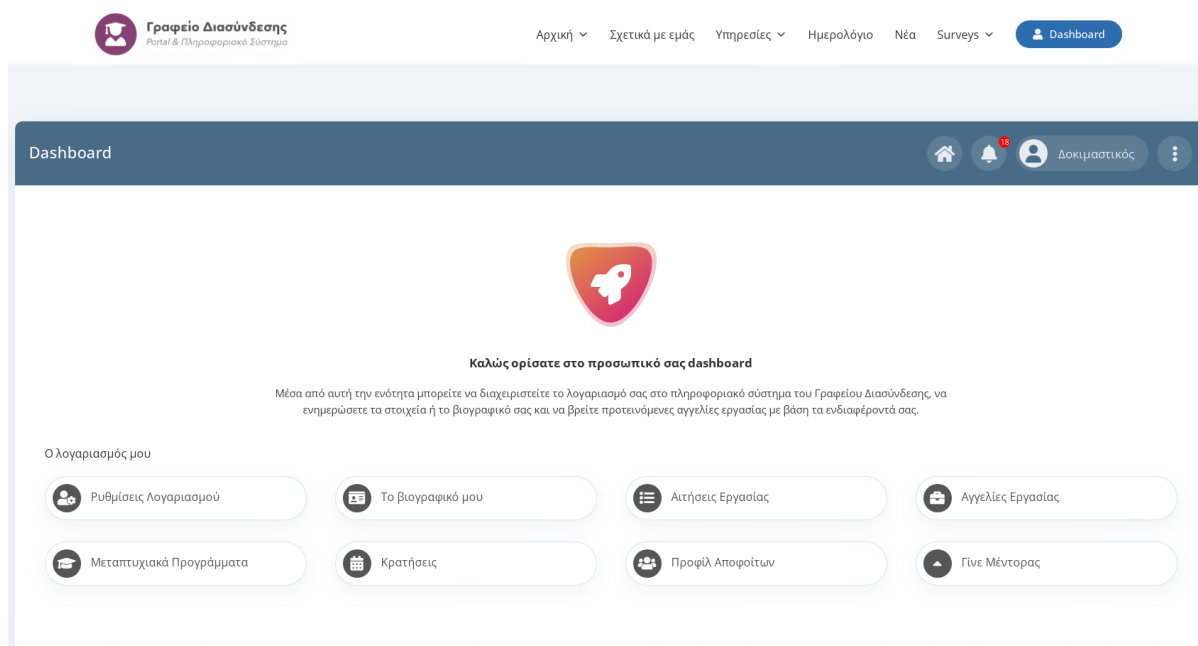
Γραφείο Διασύνδεσης
Portal & Πληροφοριακό Σύστημα

Αρχική Σχετικά με εμάς Υπηρεσίες Ημερολόγιο Νέα Surveys Dashboard

Dashboard

18

Δοκιμαστικός

Καλώς ορίσατε στο προσωπικό σας dashboard

Μέσα από αυτή την ενότητα μπορείτε να διαχειριστείτε το λογαριασμό σας στο πληροφοριακό σύστημα του Γραφείου Διασύνδεσης, να ενημερώσετε τα στοιχεία ή το βιογραφικό σας και να βρείτε προτεινόμενες αγγελίες εργασίας με βάση τα ενδιαφέροντά σας.

Ο λογαριασμός μου

Ρυθμίσεις Λογαριασμού

Το βιογραφικό μου

Αιτήσεις Εργασίας

Αγγελίες Εργασίας

Μεταπτυχιακά Προγράμματα

Κρατήσεις

Προφίλ Αποφοίτων

Γίνε Μέντορας